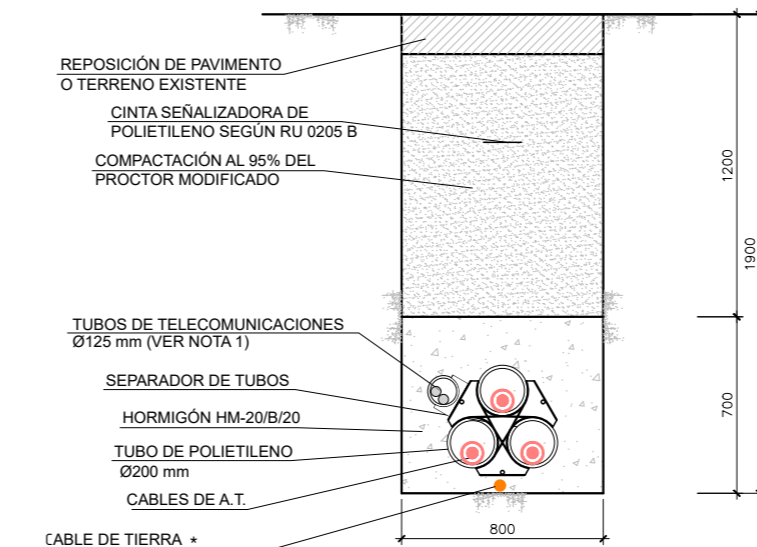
REPOSICIÓN DE PAVIMENTO
O TERRENO EXISTENTE

CINTA SEÑALIZADORA DE
POLIETILENO SEGÚN RU 0205 B

COMPACTACIÓN AL 95% DEL
PROCTOR MODIFICADO

TUBOS DE TELECOMUNICACIONES
Ø125 mm (VER NOTA 1)

SEPARADOR DE TUBOS

HORMIGÓN HM-20/B/20

TUBO DE POLIETILENO
Ø200 mm

CABLES DE A.T.

CABLE DE TIERRA *

1200

1900

700

800